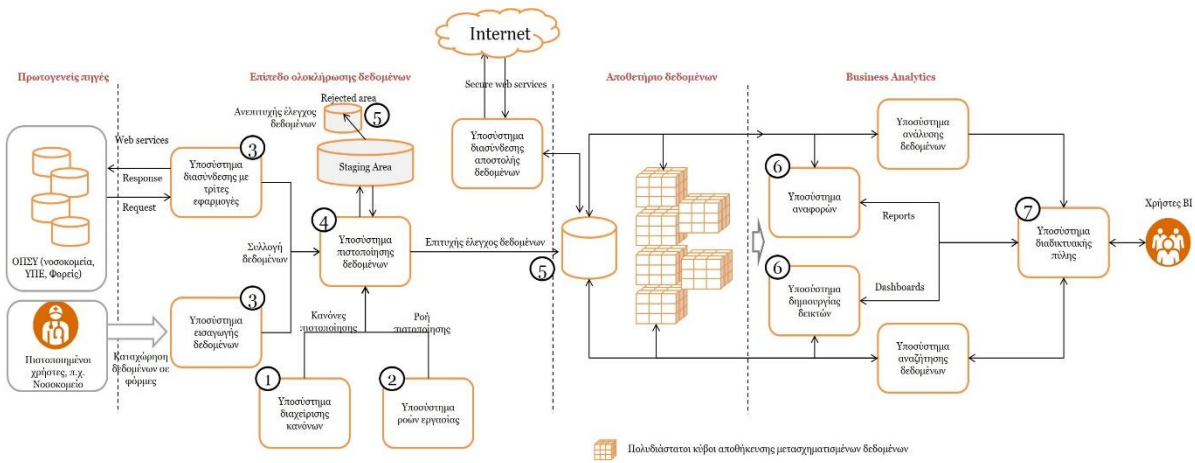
Internet

Πρωτογενείς πηγές

Επίπεδο ολοκλήρωσης δεδομένων

Αποθετήριο δεδομένων

Business Analytics

Secure web services

Rejected area

Ανεπιτυχής έλεγχος δεδομένων

5

Staging Area

Web services

3

Υποσύστημα διασύνδεσης με τρίτες εφαρμογές

Response

Request

ΟΠΣΥ (νοσοκομεία, ΥΠΕ, Φορείς)

Συλλογή δεδομένων

4

Υποσύστημα πιστοποίησης δεδομένων

Επιτυχής έλεγχος δεδομένων

5

Υποσύστημα διασύνδεσης αποστολής δεδομένων

Υποσύστημα ανάλυσης δεδομένων

6

Υποσύστημα αναφορών

Reports

7

Υποσύστημα διαδικτυακής πύλης

Χρήστες BI

6

Υποσύστημα δημιουργίας δεικτών

Dashboards

Υποσύστημα αναζήτησης δεδομένων

Πιστοποιημένοι χρήστες, π.χ. Νοσοκομείο

Καταχώρηση δεδομένων σε φόρμες

3

Υποσύστημα εισαγωγής δεδομένων

Κανόνες πιστοποίησης

Ροή πιστοποίησης

1

Υποσύστημα διαχείρισης κανόνων

2

Υποσύστημα ροών εργασίας

Πολυδιάστατοι κύβοι αποθήκευσης μετασχηματισμένων δεδομένων